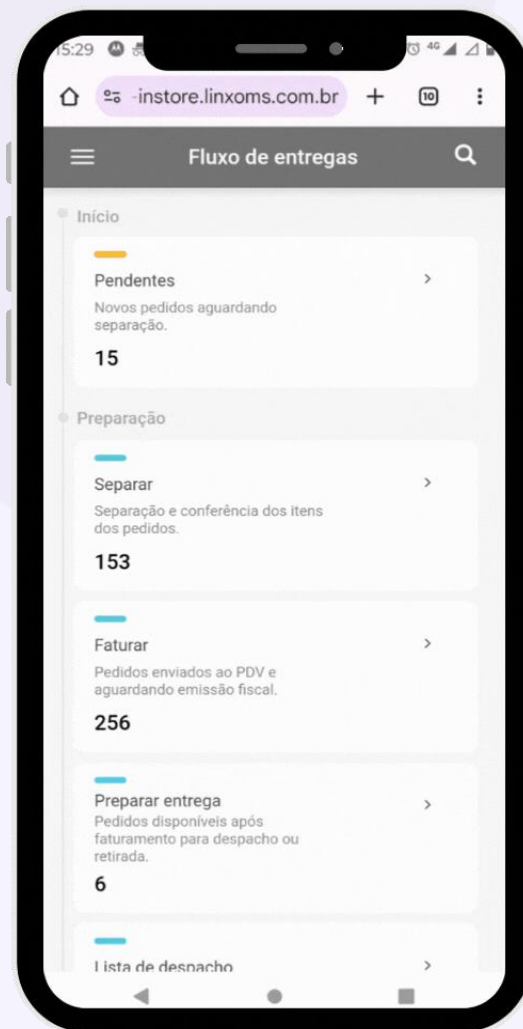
15:29

-instore.linxoms.com.br + 10 ⋮

Fluxo de entregas

Início

Pendentes >
Novos pedidos aguardando separação.
15

Preparação

Separar >
Separação e conferência dos itens dos pedidos.
153

Faturar >
Pedidos enviados ao PDV e aguardando emissão fiscal.
256

Preparar entrega >
Pedidos disponíveis após faturamento para despacho ou retirada.
6

Lista de despacho >